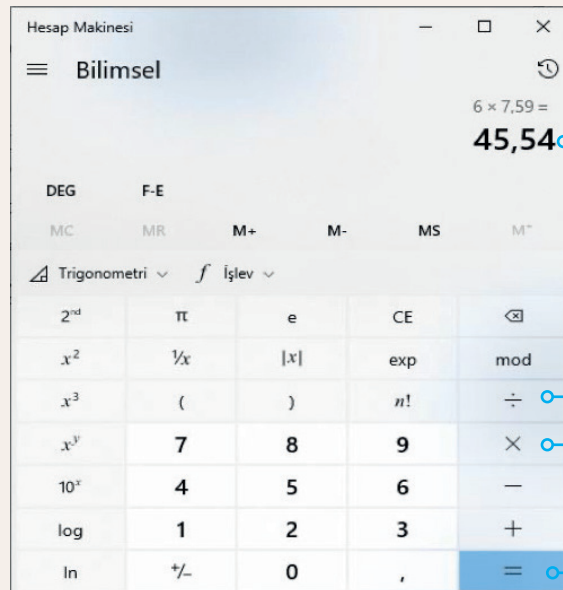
Hesap Makinesi

Bilimsel

$6 \times 7{,}59 =$

45,54

DEG F-E

MC MR M+ M- MS M˅

Trigonometri ˅ $f$ İşlev ˅

| $2^{nd}$ | π | e | CE | ⌫ |
|---|---|---|---|---|
| $x^2$ | $\frac{1}{x}$ | $\|x\|$ | exp | mod |
| $x^3$ | ( | ) | $n!$ | ÷ |
| $x^y$ | 7 | 8 | 9 | × |
| $10^x$ | 4 | 5 | 6 | − |
| log | 1 | 2 | 3 | + |
| ln | +/− | 0 | , | = |